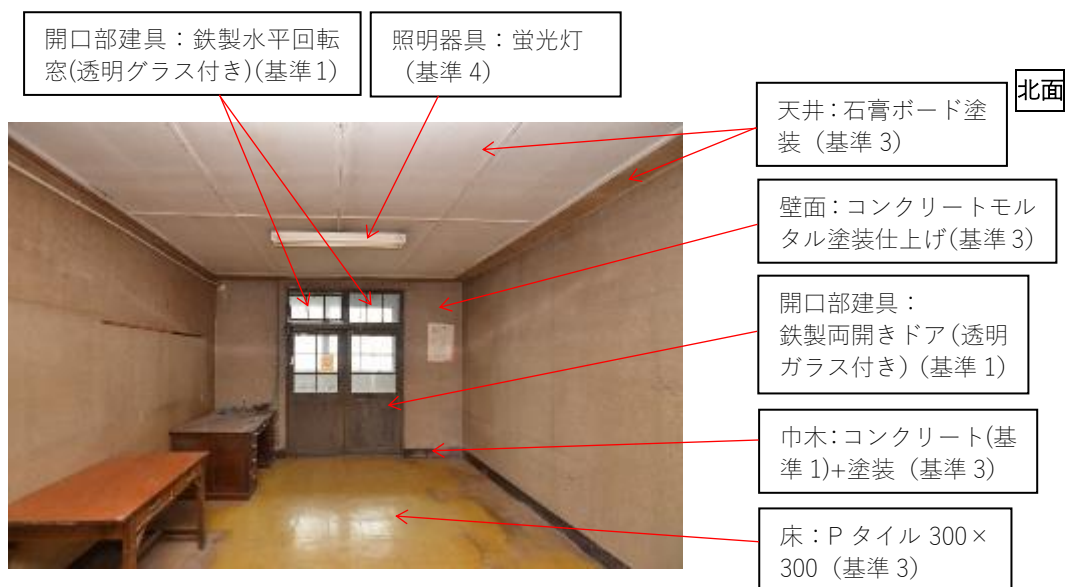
開口部建具：鉄製水平回転窓(透明グラス付き)(基準1)

照明器具：蛍光灯（基準 4)

北面

天井：石膏ボード塗装（基準 3）

壁面：コンクリートモルタル塗装仕上げ(基準 3)

開口部建具：
鉄製両開きドア(透明ガラス付き)（基準 1）

巾木：コンクリート(基準 1)+塗装（基準 3）

床：P タイル 300×300（基準 3）